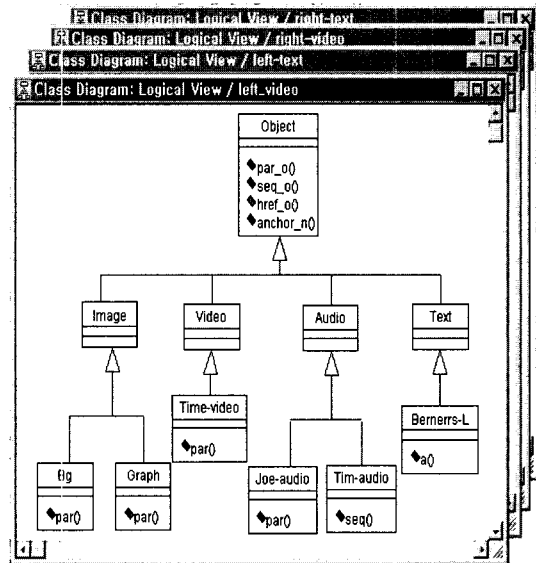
Class Diagram: Logical View / right-text
Class Diagram: Logical View / right-video
Class Diagram: Logical View / left-text
Class Diagram: Logical View / left_video

Object
par_o()
seq_o()
href_o()
anchor_n()

Image
Video
Audio
Text

Time-video
par()

Bernerrs-L
a()

fig
par()

Graph
par()

Joe-audio
par()

Tim-audio
seq()